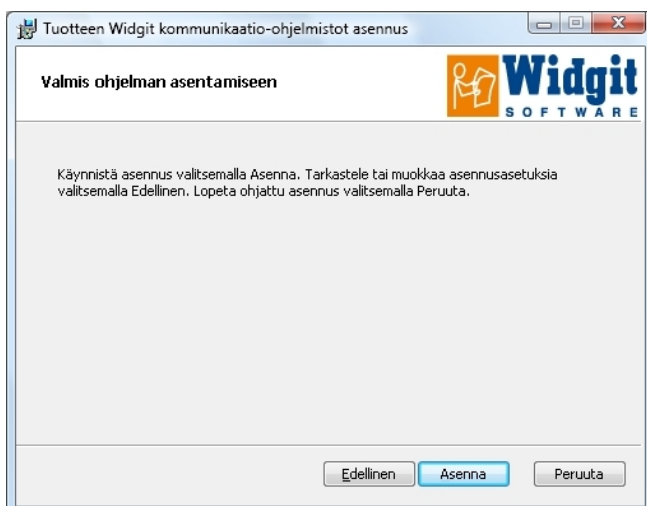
Tuotteen Widgit kommunikaatio-ohjelmistot asennus

Valmis ohjelman asentamiseen

Widgit
SOFTWARE

Käynnistä asennus valitsemalla Asenna. Tarkastele tai muokkaa asennusasetuksia valitsemalla Edellinen. Lopeta ohjattu asennus valitsemalla Peruuta.

Edellinen
Asenna
Peruuta